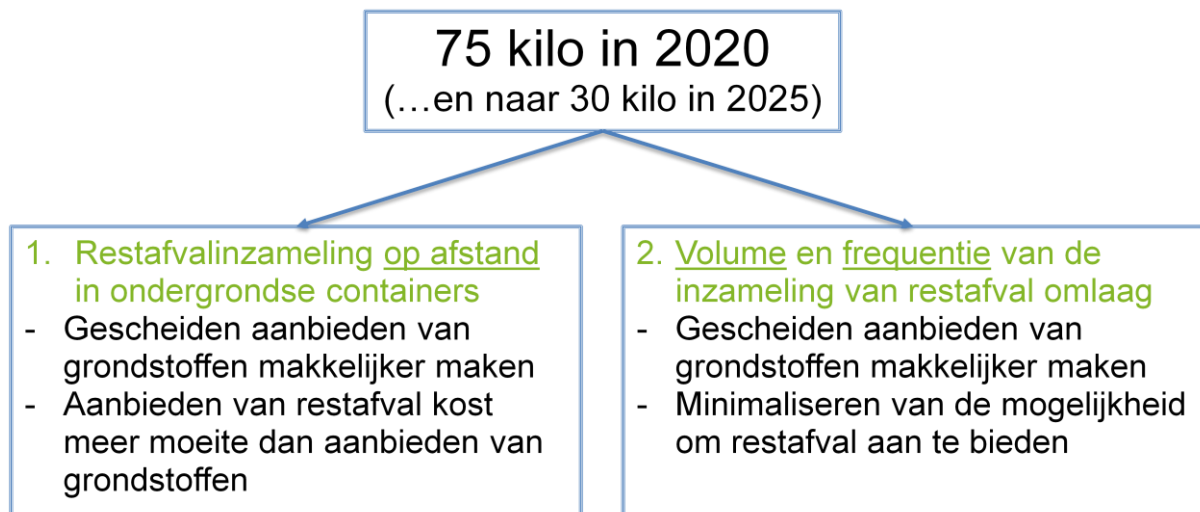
75 kilo in 2020
(…en naar 30 kilo in 2025)

1. Restafvalinzameling op afstand in ondergrondse containers
- Gescheiden aanbieden van grondstoffen makkelijker maken
- Aanbieden van restafval kost meer moeite dan aanbieden van grondstoffen

2. Volume en frequentie van de inzameling van restafval omlaag
- Gescheiden aanbieden van grondstoffen makkelijker maken
- Minimaliseren van de mogelijkheid om restafval aan te bieden